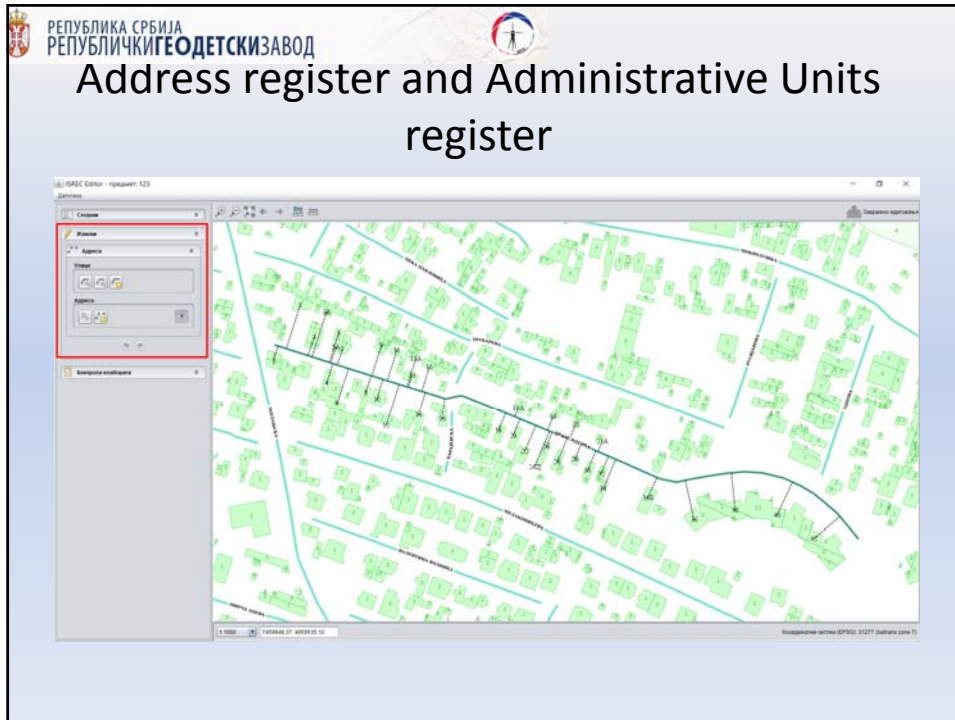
РЕПУБЛИКА СРБИЈА
РЕПУБЛИЧКИ ГЕОДЕТСКИ ЗАВОД

Address register and Administrative Units register

ISREC Editor - предмет: 123

Датотека

Слојеви

Измене

Адреса

Улица

Адреса

Контрола елабората

Завршено едитовање

1:1000 7459848.37 4959535.12

Координатни систем (EPSG): 31277 (balkans zone 7)